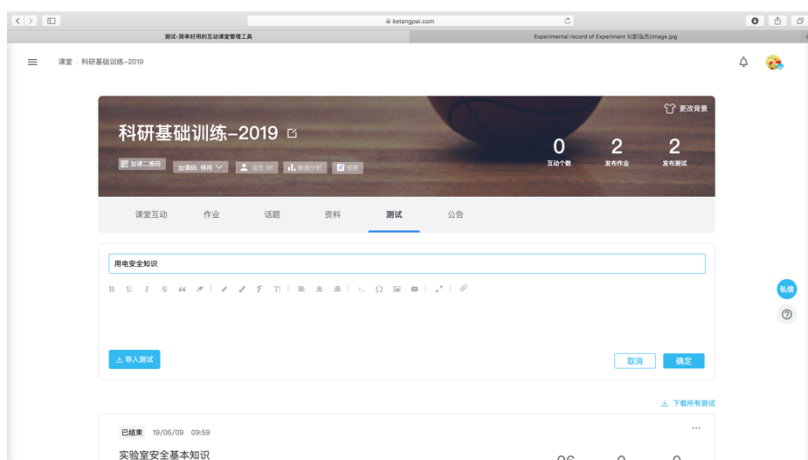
ketangpai.com

测试-简单好用的互动课堂管理工具

Experimental record of Experiment 6(彭瑞杰).image.jpg

课堂 › 科研基础训练-2019

更改背景

科研基础训练-2019

加课二维码

加课码: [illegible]

成员 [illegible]

数据分析

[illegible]

0
互动个数

2
发布作业

2
发布测试

课堂互动 作业 话题 资料 测试 公告

用电安全知识

B U I S “ Tı Ω

导入测试

取消 确定

私信

下载所有测试

已结束 19/05/09 09:59

实验室安全基本知识